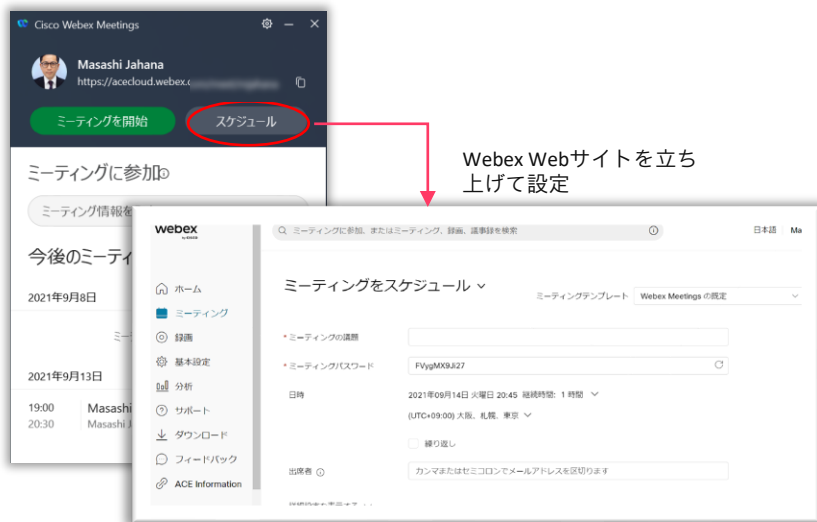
Cisco Webex Meetings

Masashi Jahana
https://acecloud.webex.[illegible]

ミーティングを開始
スケジュール

ミーティングに参加
ミーティング情報を

今後のミーティ

2021年9月8日

ミー

2021年9月13日

19:00
20:30
Masashi
Masashi

Webex Webサイトを立ち上げて設定

webex
by cisco

ミーティングに参加、またはミーティング、録画、議事録を検索

日本語
Ma

ホーム
ミーティング
録画
基本設定
分析
サポート
ダウンロード
フィードバック
ACE Information

ミーティングをスケジュール

ミーティングテンプレート
Webex Meetings の既定

* ミーティングの議題

* ミーティングパスワード
FVygMX9Ji27

日時
2021年09月14日 火曜日 20:45 継続時間: 1 時間
(UTC+09:00) 大阪、札幌、東京

繰り返し

出席者
カンマまたはセミコロンでメールアドレスを区切ります